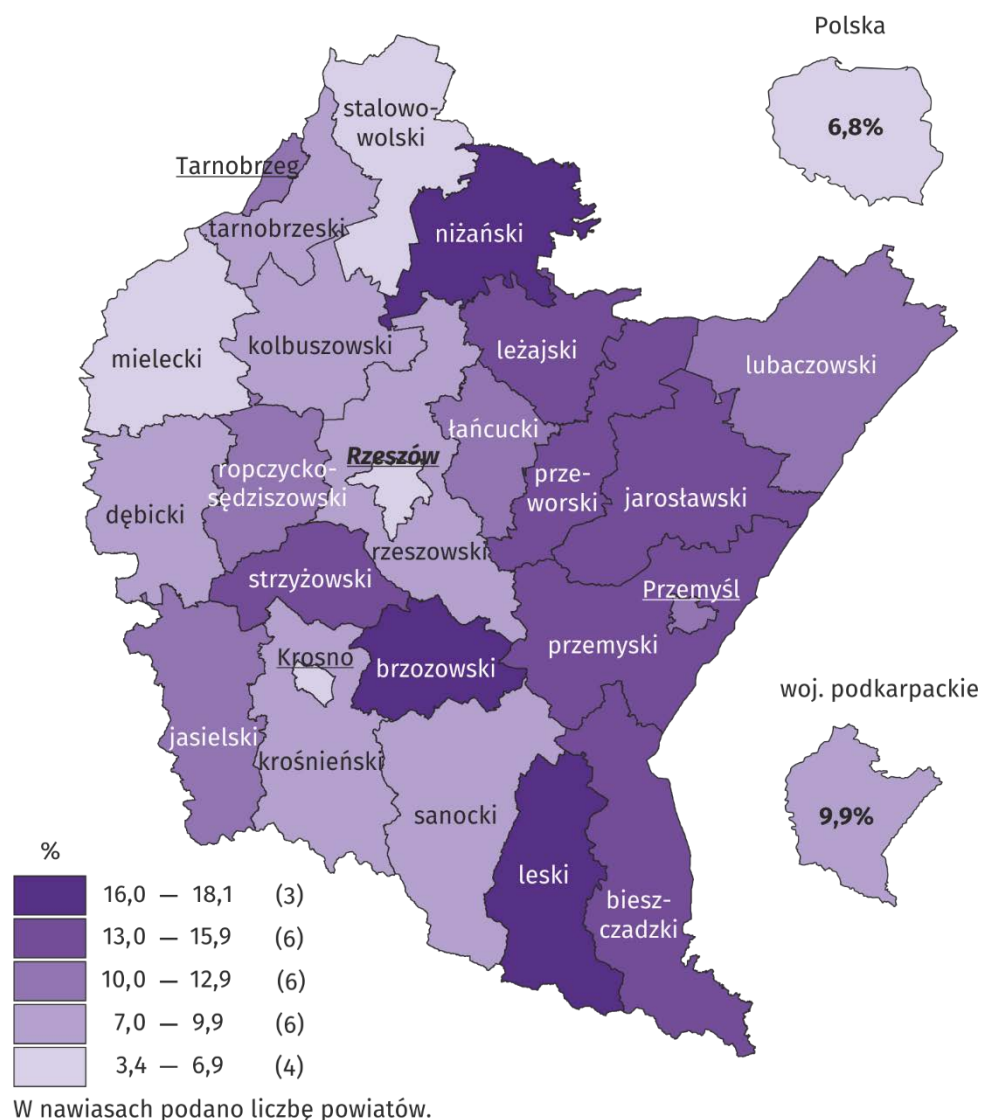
Polska

6,8%

stalowowolski

Tarnobrzeg

tarnobrzeski

niżański

mielecki

kolbuszowski

leżajski

lubaczowski

łańcucki

Rzeszów

ropczyckosędziszowski

przeworski

jarosławski

dębicki

rzeszowski

strzyżowski

Przemyśl

Krosno

brzozowski

przemyski

woj. podkarpackie

jasielski

krośnieński

9,9%

sanocki

%

leski

bieszczadzki

16,0 — 18,1 (3)
13,0 — 15,9 (6)
10,0 — 12,9 (6)
7,0 — 9,9 (6)
3,4 — 6,9 (4)

W nawiasach podano liczbę powiatów.